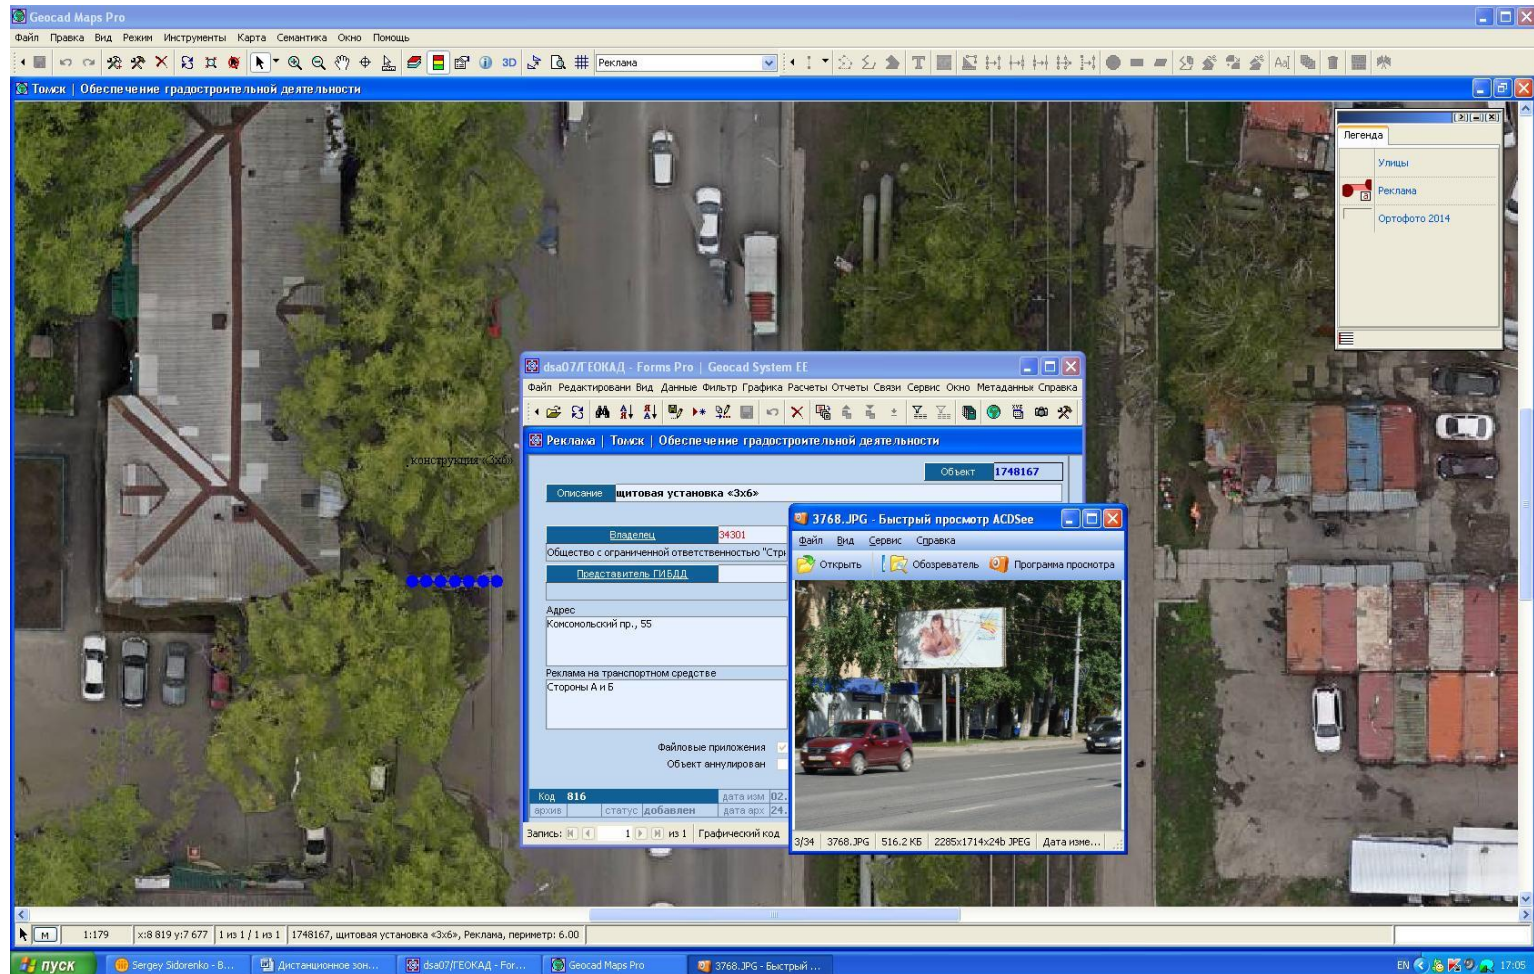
Geocad Maps Pro

Файл Правка Вид Режим Инструменты Карта Семантика Окно Помощь

3D Реклама

Томск | Обеспечение градостроительной деятельности

Легенда

Улицы

Реклама

Ортофото 2014

конструкции «3х6»

dsa07/ГЕОКАД - Forms Pro | Geocad System EE

Файл Редактировани Вид Данные Фильтр Графика Расчеты Отчеты Связи Сервис Окно Метаданные Справка

Реклама | Томск | Обеспечение градостроительной деятельности

Объект 1748167

Описание щитовая установка «3х6»

Владелец 34301

Общество с ограниченной ответственностью "Стр

Представитель ГИБДД

Адрес

Комсомольский пр., 55

Реклама на транспортном средстве

Стороны А и Б

Файловые приложения

Объект аннулирован

Код 816

дата изм 02.

архив статус добавлен дата арх 24.

Запись: 1 из 1 Графический код

3768.JPG - Быстрый просмотр ACDSee

Файл Вид Сервис Справка

Открыть Обозреватель Программа просмотра

3/34 3768.JPG 516.2 КБ 2285x1714x24b JPEG Дата изме...

M 1:179 x:8 819 y:7 677 1 из 1 / 1 из 1 1748167, щитовая установка «3х6», Реклама, периметр: 6.00

пуск Sergey Sidorenko - B... Дистанционное зон... dsa07/ГЕОКАД - For... Geocad Maps Pro 3768.JPG - Быстрый ...

EN 17:05